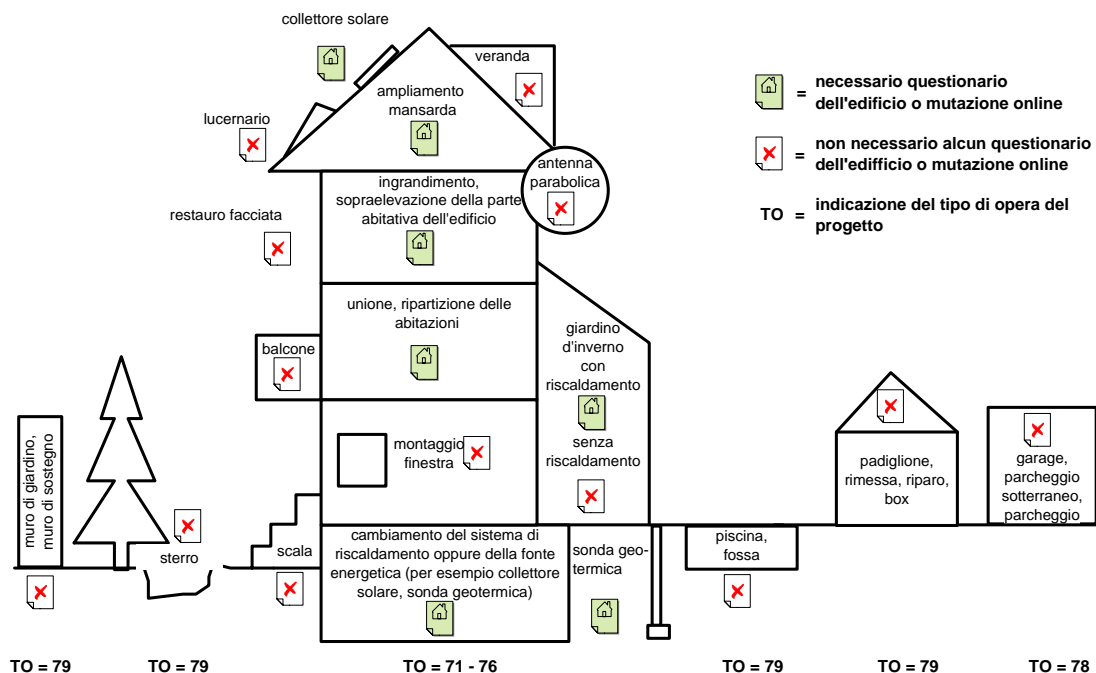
collettore solare

veranda

ampliamento mansarda

lucernario

antenna parabolica

ingrandimento, sopraelevazione della parte abitativa dell'edificio

restauro facciata

= necessario questionario dell'edificio o mutazione online

= non necessario alcun questionario dell'ediffficio o mutazione online

TO = indicazione del tipo di opera del progetto

unione, ripartizione delle abitazioni

balcone

giardino d'inverno con riscaldamento

senza riscaldamento

montaggio finestra

muro di giardino, muro di sostegno

sterro

scala

cambiamento del sistema di riscaldamento oppure della fonte energetica (per esempio collettore solare, sonda geotermica)

sonda geotermica

piscina, fossa

padiglione, rimessa, riparo, box

garage, parcheggio sotterraneo, parcheggio

TO = 79

TO = 79

TO = 71 - 76

TO = 79

TO = 79

TO = 78